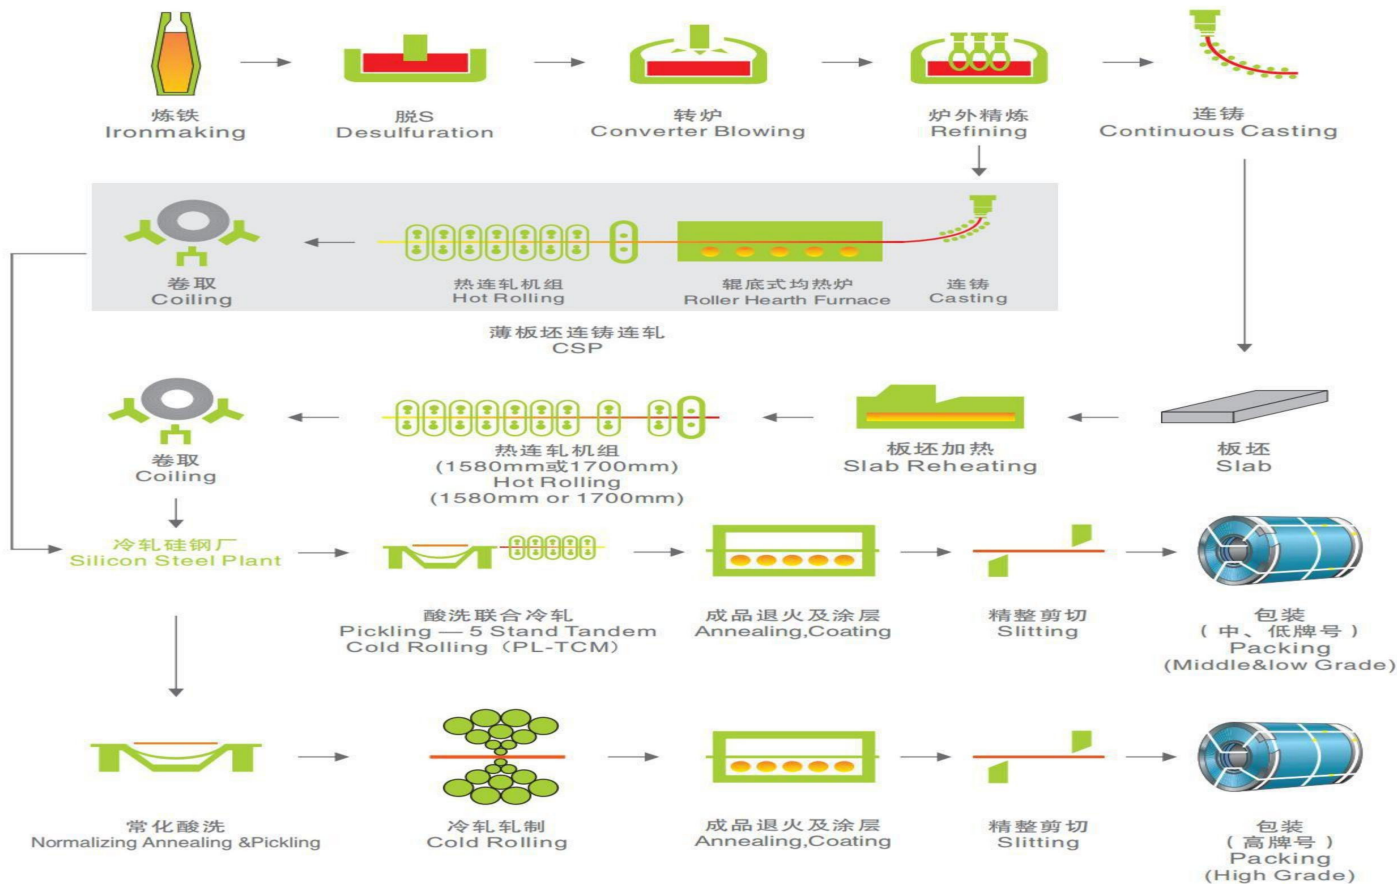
炼铁
Ironmaking

脱S
Desulfuration

转炉
Converter Blowing

炉外精炼
Refining

连铸
Continuous Casting

卷取
Coiling

热连轧机组
Hot Rolling

辊底式均热炉
Roller Hearth Furnace

连铸
Casting

薄板坯连铸连轧
CSP

卷取
Coiling

热连轧机组
(1580mm或1700mm)
Hot Rolling
(1580mm or 1700mm)

板坯加热
Slab Reheating

板坯
Slab

冷轧硅钢厂
Silicon Steel Plant

酸洗联合冷轧
Pickling — 5 Stand Tandem Cold Rolling（PL-TCM）

成品退火及涂层
Annealing,Coating

精整剪切
Slitting

包装
（中、低牌号）
Packing
(Middle&low Grade)

常化酸洗
Normalizing Annealing &Pickling

冷轧轧制
Cold Rolling

成品退火及涂层
Annealing,Coating

精整剪切
Slitting

包装
（高牌号）
Packing
(High Grade)